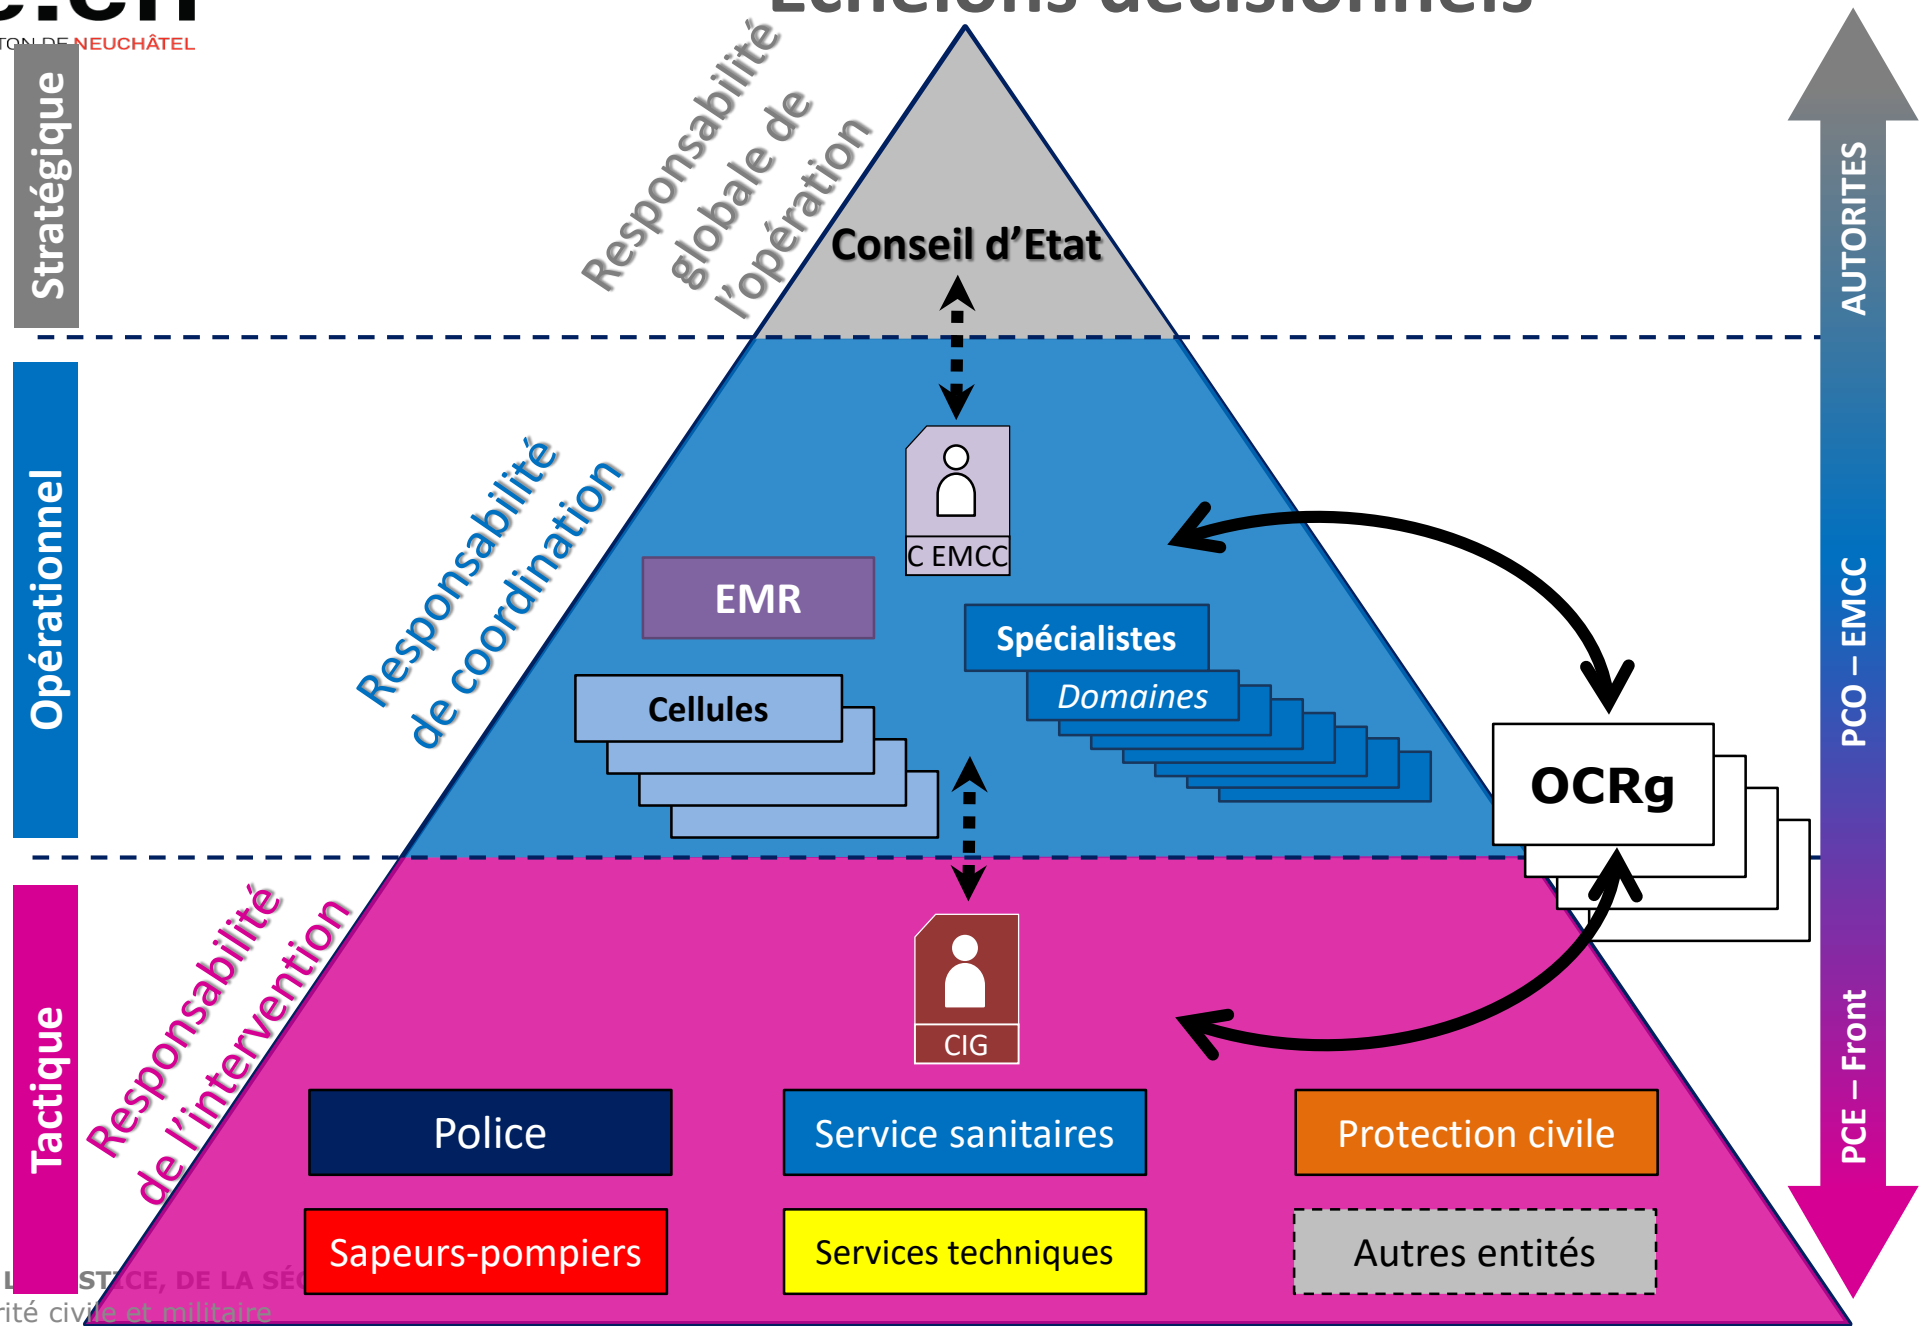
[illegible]
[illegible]TON DE NEUCHÂTEL

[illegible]

Stratégique

Responsabilité globale de l'opération

Conseil d'Etat

AUTORITES

Opérationnel

Responsabilité de coordination

C EMCC

EMR

Spécialistes

Domaines

Cellules

OCRg

PCO – EMCC

Tactique

Responsabilité de l'intervention

CIG

Police

Service sanitaires

Protection civile

Sapeurs-pompiers

Services techniques

Autres entités

PCE – Front

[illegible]STICE, DE LA SÉ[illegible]
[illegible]rité civile et militaire